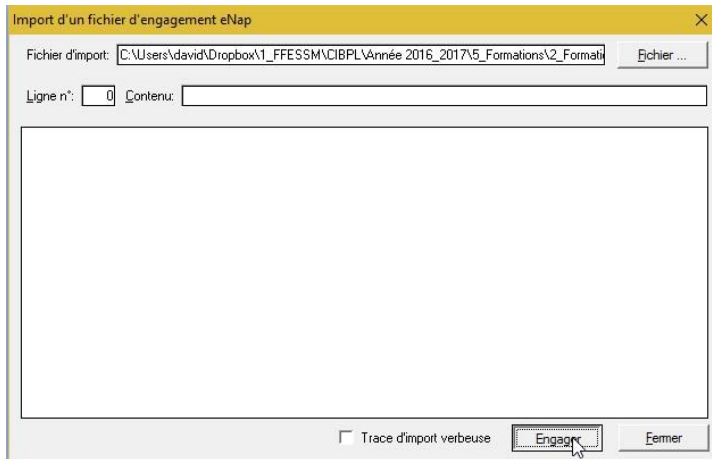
Import d'un fichier d'engagement eNap
×

Fichier d'import: C:\Users\david\Dropbox\1_FFESSM\CIBPL\Année 2016_2017\5_Formations\2_Formati
Fichier ...

Ligne n°: 0 Contenu:

Trace d'import verbeuse
Engager
Fermer